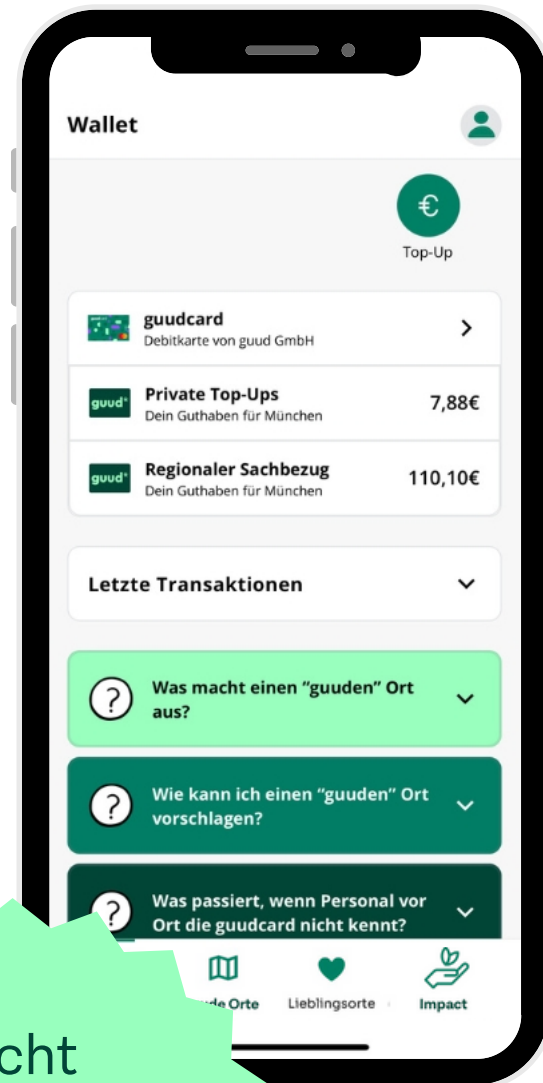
Wallet

€

Top-Up

guudcard
Debitkarte von guud GmbH

guud Private Top-Ups
Dein Guthaben für München
7,88€

guud Regionaler Sachbezug
Dein Guthaben für München
110,10€

Letzte Transaktionen

Was macht einen "guuden" Ort aus?

Wie kann ich einen "guuden" Ort vorschlagen?

Was passiert, wenn Personal vor Ort die guudcard nicht kennt?

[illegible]de Orte
Lieblingsorte
Impact

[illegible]cht